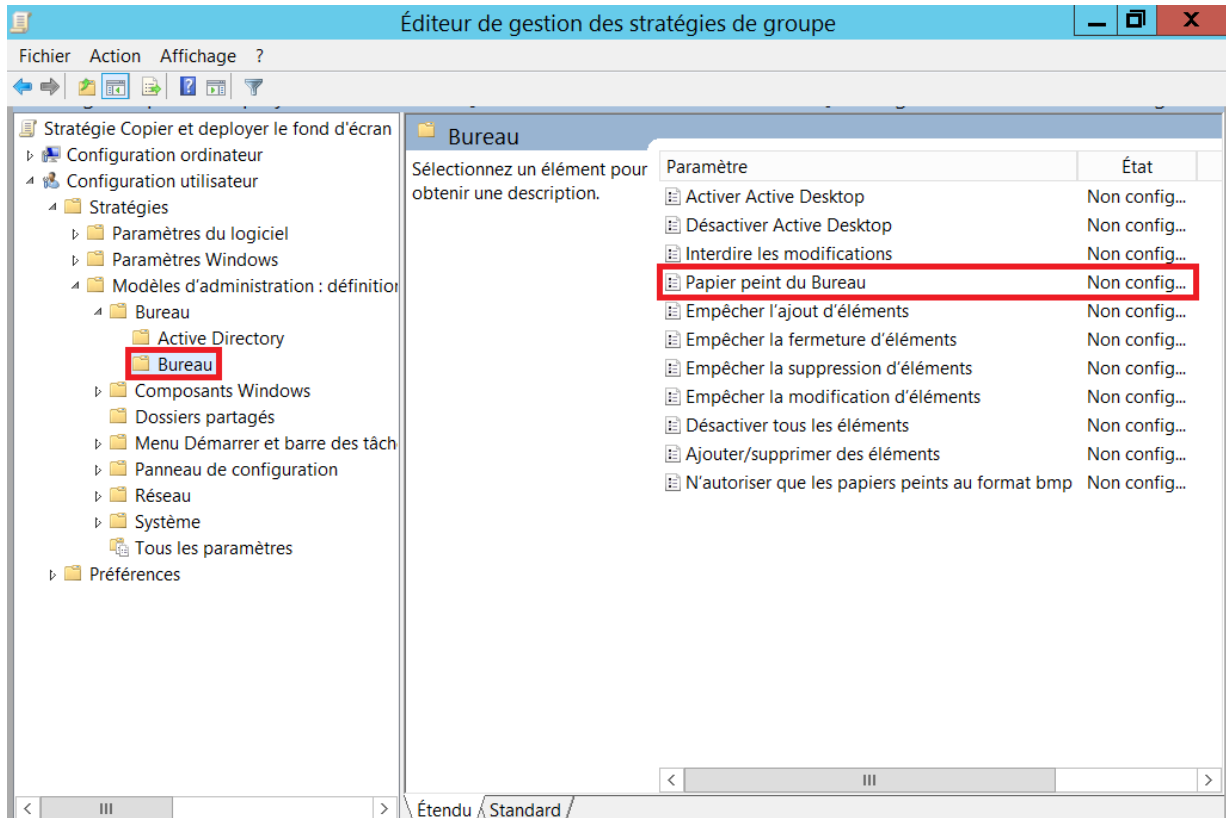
Éditeur de gestion des stratégies de groupe

Fichier Action Affichage ?

Stratégie Copier et deployer le fond d'écran
Configuration ordinateur
Configuration utilisateur
Stratégies
Paramètres du logiciel
Paramètres Windows
Modèles d'administration : définitior
Bureau
Active Directory
Bureau
Composants Windows
Dossiers partagés
Menu Démarrer et barre des tâch
Panneau de configuration
Réseau
Système
Tous les paramètres
Préférences

Bureau

Sélectionnez un élément pour obtenir une description.

| Paramètre | État |
|---|---|
| Activer Active Desktop | Non config... |
| Désactiver Active Desktop | Non config... |
| Interdire les modifications | Non config... |
| Papier peint du Bureau | Non config... |
| Empêcher l'ajout d'éléments | Non config... |
| Empêcher la fermeture d'éléments | Non config... |
| Empêcher la suppression d'éléments | Non config... |
| Empêcher la modification d'éléments | Non config... |
| Désactiver tous les éléments | Non config... |
| Ajouter/supprimer des éléments | Non config... |
| N'autoriser que les papiers peints au format bmp | Non config... |

Étendu Standard